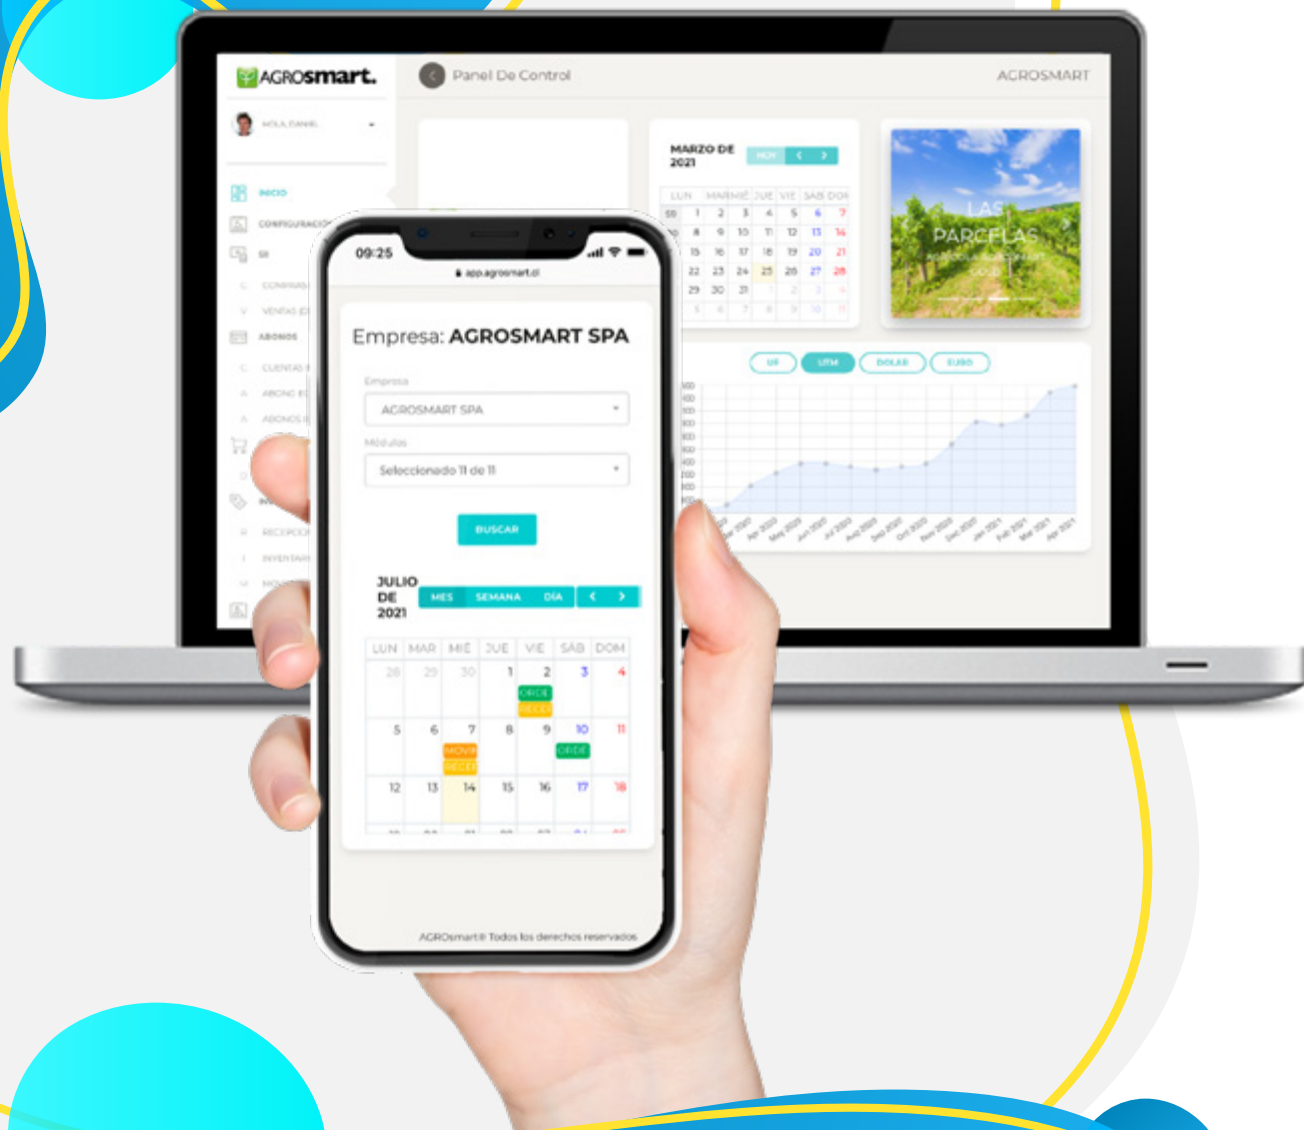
AGROsmart.

HOLA, DANIEL

INICIO
CONFIGURACIÓN
SII
COMPRAS
VENTAS
ABONOS
CUENTAS
ABONO
ABONOS
RECEPCIÓN
INVENTARIO

Panel De Control

AGROSMART

MARZO DE 2021

HOY

| LUN | MAR | MIÉ | JUE | VIE | SÁB | DOM |
|---|---|---|---|---|---|---|
| 1 | 2 | 3 | 4 | 5 | 6 | 7 |
| 8 | 9 | 10 | 11 | 12 | 13 | 14 |
| 15 | 16 | 17 | 18 | 19 | 20 | 21 |
| 22 | 23 | 24 | 25 | 26 | 27 | 28 |
| 29 | 30 | 31 | 1 | 2 | 3 | 4 |
| 5 | 6 | 7 | 8 | 9 | 10 | 11 |

LAS PARCELAS

UF UTM DOLAR EURO

Mar 2020 Apr 2020 May 2020 Jun 2020 Jul 2020 Aug 2020 Sep 2020 Oct 2020 Nov 2020 Dec 2020 Jan 2021 Feb 2021 Mar 2021 Apr 2021

09:25

app.agrosmart.cl

Empresa: AGROSMART SPA

Empresa

AGROSMART SPA

Módulos

Seleccionado 11 de 11

BUSCAR

JULIO DE 2021

MES SEMANA DÍA

| LUN | MAR | MIÉ | JUE | VIE | SÁB | DOM |
|---|---|---|---|---|---|---|
| 28 | 29 | 30 | 1 | 2 ORDE RECEP | 3 | 4 |
| 5 | 6 | 7 MOVIM RECEP | 8 | 9 | 10 ORDE | 11 |
| 12 | 13 | 14 | 15 | 16 | 17 | 18 |

AGROsmart® Todos los derechos reservados